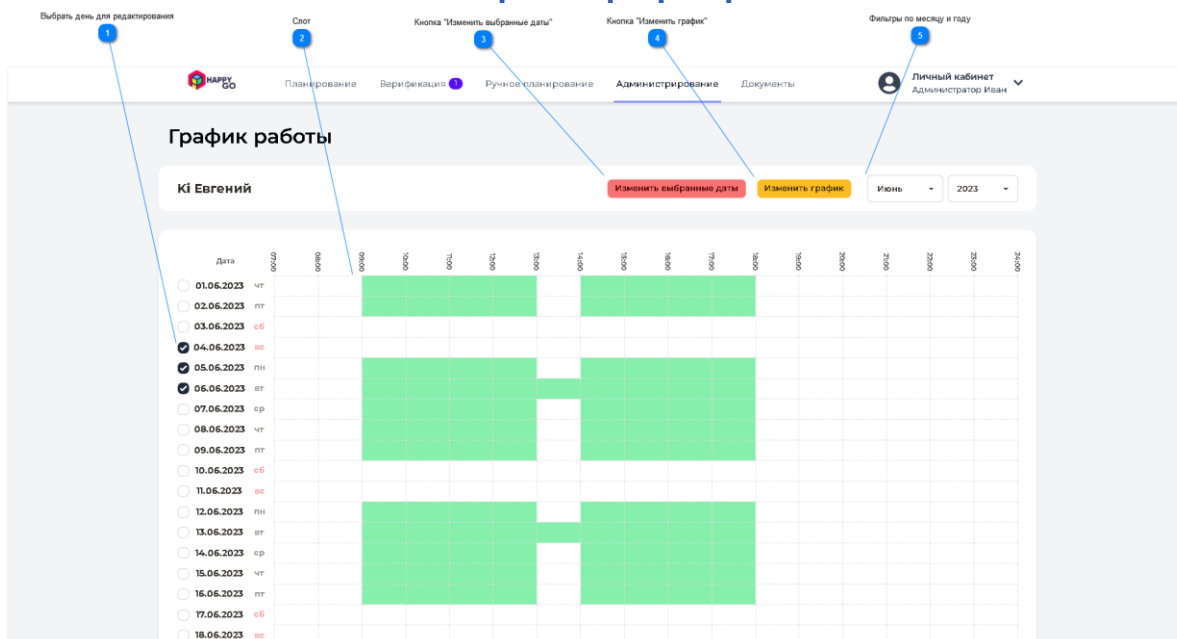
Выбрать день для редактирования
1
Слот
2
Кнопка "Изменить выбранные даты"
3
Кнопка "Изменить график"
4
Фильтры по месяцу и году
5

HAPPY GO
Планирование
Верификация 1
Ручное планирование
Администрирование
Документы
Личный кабинет
Администратор Иван

График работы

Кі Евгений
Изменить выбранные даты
Изменить график
Июнь
2023

Дата
07:00
08:00
09:00
10:00
11:00
12:00
13:00
14:00
15:00
16:00
17:00
18:00
19:00
20:00
21:00
22:00
23:00
24:00

01.06.2023 чт
02.06.2023 пт
03.06.2023 сб
04.06.2023 вс
05.06.2023 пн
06.06.2023 вт
07.06.2023 ср
08.06.2023 чт
09.06.2023 пт
10.06.2023 сб
11.06.2023 вс
12.06.2023 пн
13.06.2023 вт
14.06.2023 ср
15.06.2023 чт
16.06.2023 пт
17.06.2023 сб
18.06.2023 вс